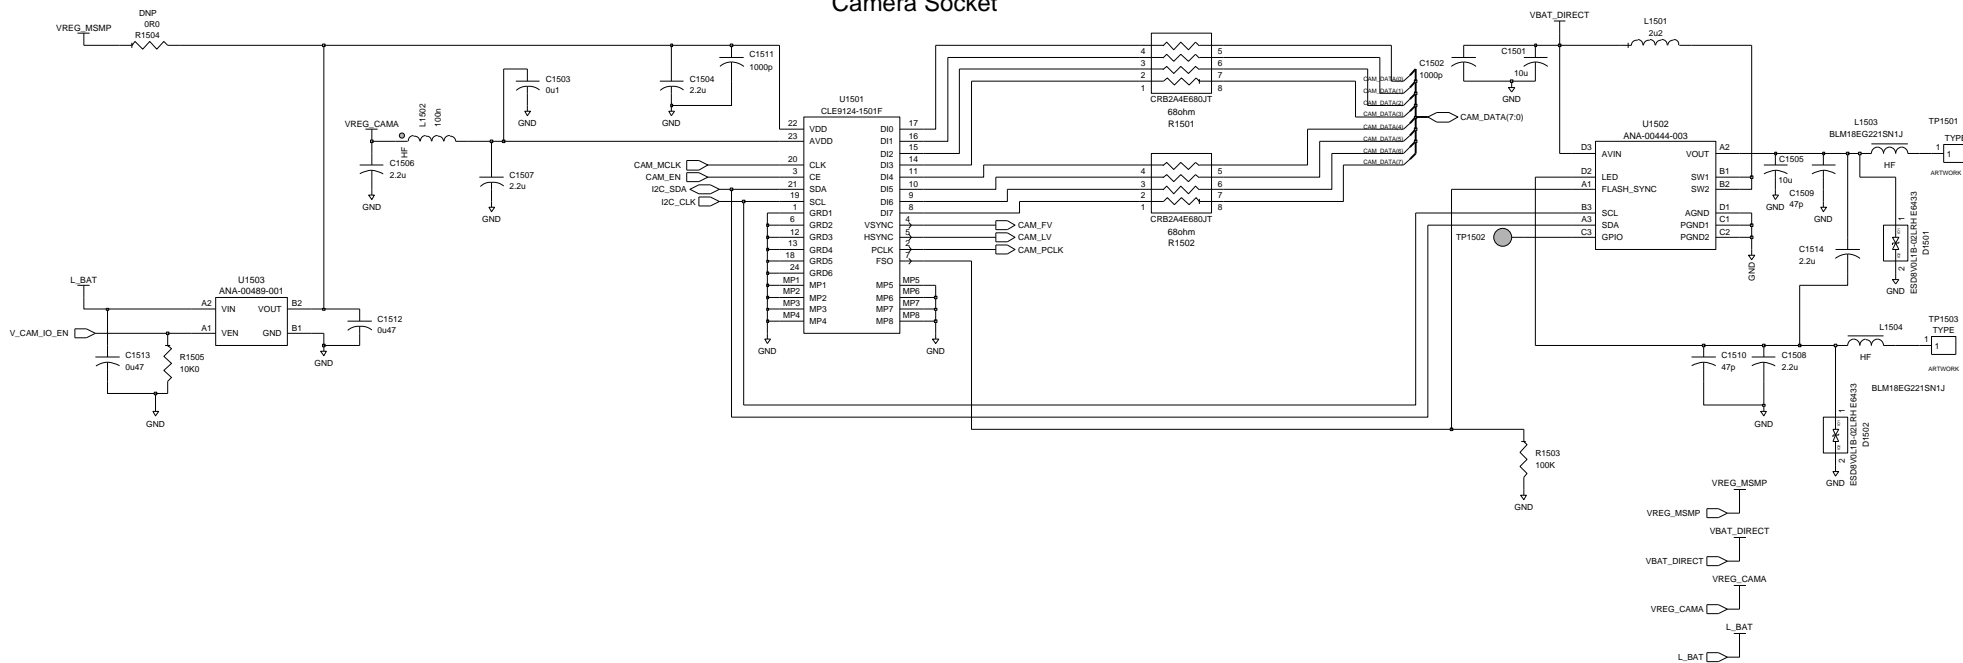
Camera Socket

DNP
0R0
VREG_MSMP
R1504

C1511
1000p

C1503
0u1
GND

C1504
2.2u
GND

VREG_CAMA
L1502
100n
HF

C1506
2.2u
GND

C1507
2.2u
GND

U1501
CLE9124-1501F

22 VDD
23 AVDD
20 CLK
3 CE
21 SDA
19 SCL
1 GRD1
6 GRD2
12 GRD3
13 GRD4
18 GRD5
24 GRD6
MP1 MP1
MP2 MP2
MP3 MP3
MP4 MP4

DI0 17
DI1 16
DI2 15
DI3 14
DI4 11
DI5 10
DI6 9
DI7 8
VSYNC 4
HSYNC 5
PCLK 2
FSO 7
MP5 MP5
MP6 MP6
MP7 MP7
MP8 MP8

GND
GND

CAM_MCLK
CAM_EN
I2C_SDA
I2C_CLK

CAM_FV
CAM_LV
CAM_PCLK

4 5
3 6
2 7
1 8
CRB2A4E680JT
68ohm
R1501

4 5
3 6
2 7
1 8
CRB2A4E680JT
68ohm
R1502

C1502
1000p

CAM_DATA(0)
CAM_DATA(1)
CAM_DATA(2)
CAM_DATA(3)
CAM_DATA(4)
CAM_DATA(5)
CAM_DATA(6)
CAM_DATA(7)
CAM_DATA(7:0)

VBAT_DIRECT
C1501
10u
GND

L1501
2u2

U1502
ANA-00444-003

D3 AVIN
D2 LED
A1 FLASH_SYNC
B3 SCL
A3 SDA
C3 GPIO

VOUT A2
SW1 B1
SW2 B2
AGND D1
PGND1 C1
PGND2 C2

TP1502

C1505
10u
GND

C1509
47p
GND

GND

L1503
BLM18EG221SN1J
HF

TP1501
TYPE
1
1
ARTWORK

ESD8V0L1B-02LRH E6433
D1501
1
2
GND

C1514
2.2u

L_BAT
U1503
ANA-00489-001
A2 VIN
A1 VEN
VOUT B2
GND B1

C1512
0u47
GND

V_CAM_IO_EN
C1513
0u47
R1505
10K0
GND

C1510
47p

C1508
2.2u
GND

L1504
HF
BLM18EG221SN1J

TP1503
TYPE
1
1
ARTWORK

ESD8V0L1B-02LRH E6433
D1502
1
2
GND

R1503
100K
GND

VREG_MSMP
VREG_MSMP
VBAT_DIRECT
VBAT_DIRECT
VREG_CAMA
VREG_CAMA
L_BAT
L_BAT